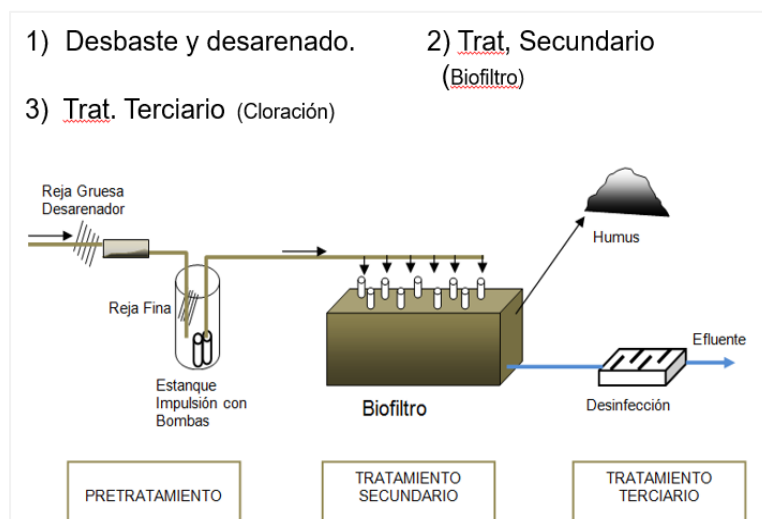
1) Desbaste y desarenado.

2) Trat, Secundario (Biofiltro)

3) Trat. Terciario (Cloración)

Reja Gruesa
Desarenador

Humus

Reja Fina

Efluente

Estanque Impulsión con Bombas

Biofiltro

Desinfección

| PRETRATAMIENTO | TRATAMIENTO SECUNDARIO | TRATAMIENTO TERCIARIO |
|---|---|---|